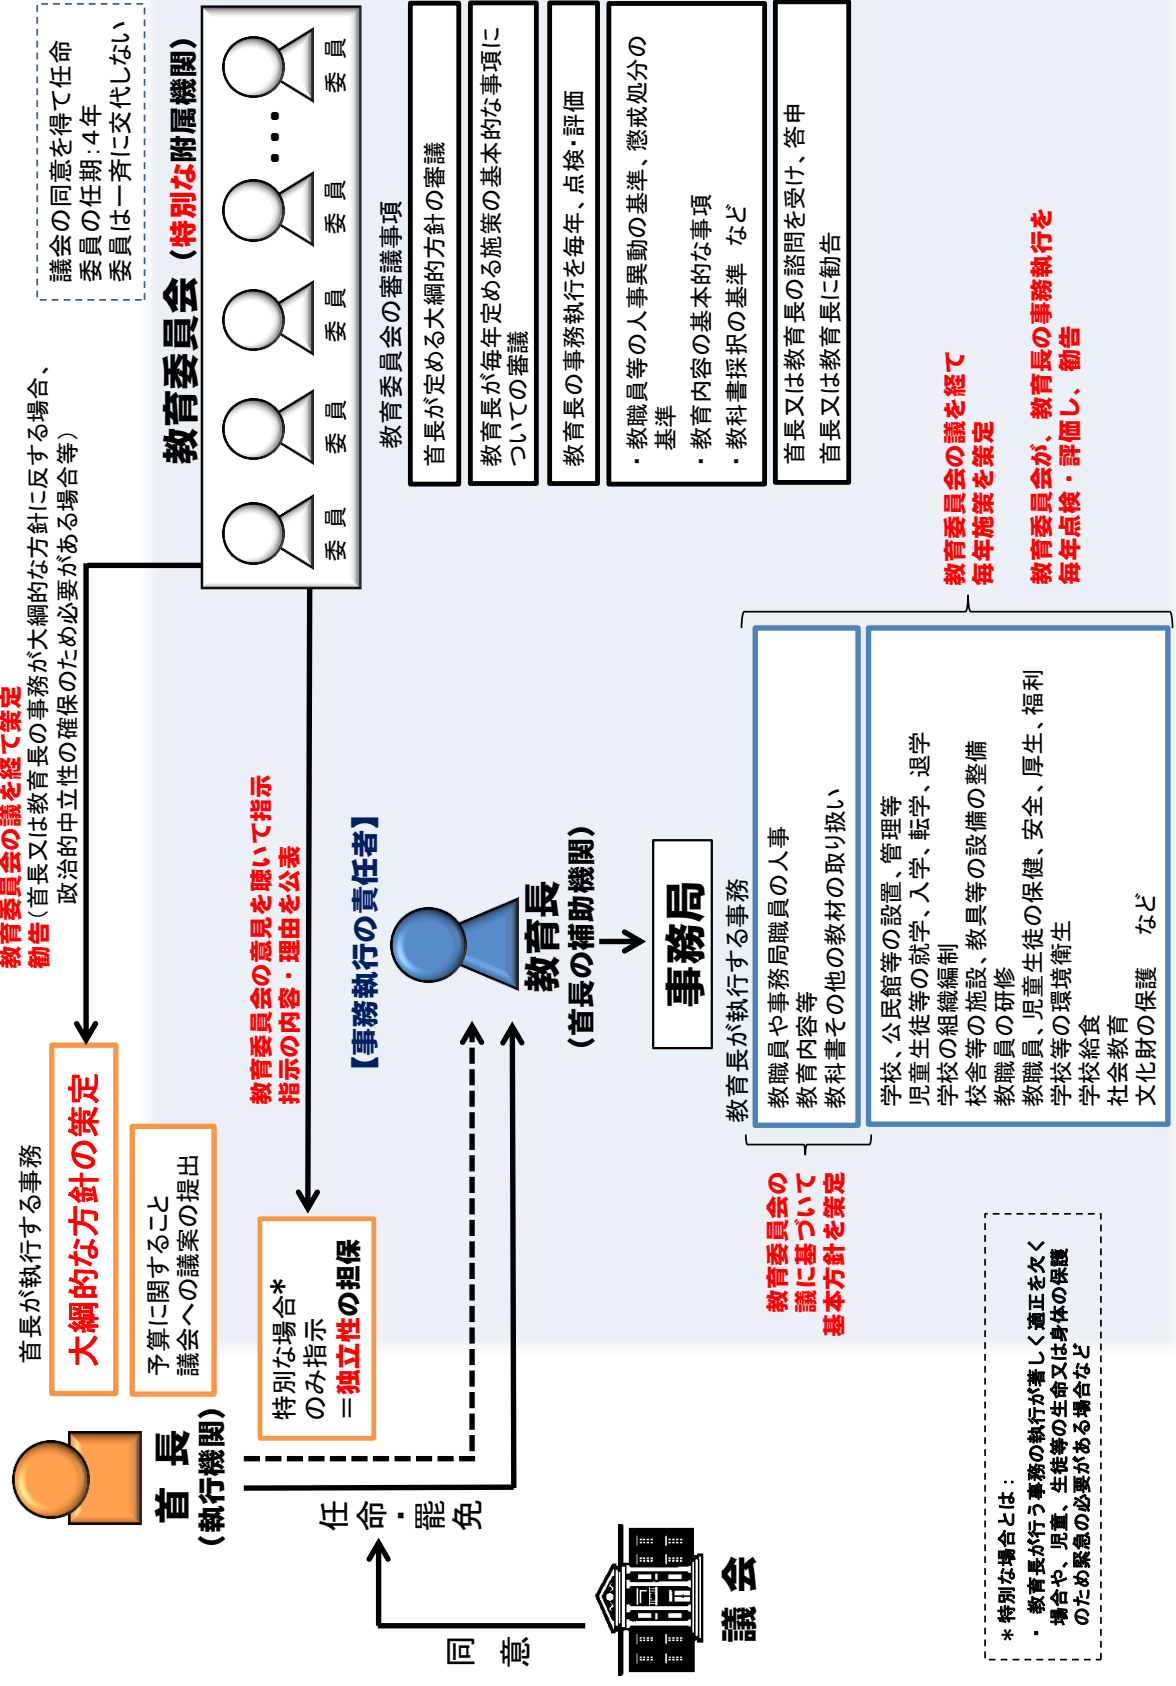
議会の同意を得て任命
委員の任期：4年
委員は一斉に交代しない

教育委員会（特別な附属機関）

委員　委員　委員　委員　委員　…　委員

教育委員会の審議事項

首長が定める大綱的方針の審議

教育長が毎年定める施策の基本的な事項についての審議

教育長の事務執行を毎年、点検・評価

・教職員等の人事異動の基準、懲戒処分の基準
・教育内容の基本的な事項
・教科書採択の基準　など

首長又は教育長の諮問を受け、答申
首長又は教育長に勧告

教育委員会の議を経て毎年施策を策定

教育委員会が、教育長の事務執行を毎年点検・評価し、勧告

教育委員会の議を経て策定
勧告（首長又は教育長の事務が大綱的な方針に反する場合、政治的中立性の確保のため必要がある場合等）

首長が執行する事務

大綱的な方針の策定

予算に関すること
議会への議案の提出

首長（執行機関）

教育委員会の意見を聴いて指示
指示の内容・理由を公表

特別な場合＊のみ指示
＝独立性の担保

【事務執行の責任者】

教育長（首長の補助機関）

事務局

教育長が執行する事務

教職員や事務局職員の人事
教育内容等
教科書その他の教材の取り扱い

学校、公民館等の設置、管理等
児童生徒等の就学、入学、転学、退学
学校の組織編制
校舎等の施設、教具等の設備の整備
教職員の研修
教職員、児童生徒の保健、安全、厚生、福利
学校等の環境衛生
学校給食
社会教育
文化財の保護　など

教育委員会の議に基づいて基本方針を策定

任命・罷免

同意

議会

＊特別な場合とは：
・教育長が行う事務の執行が著しく適正を欠く場合や、児童、生徒等の生命又は身体の保護のため緊急の必要がある場合など